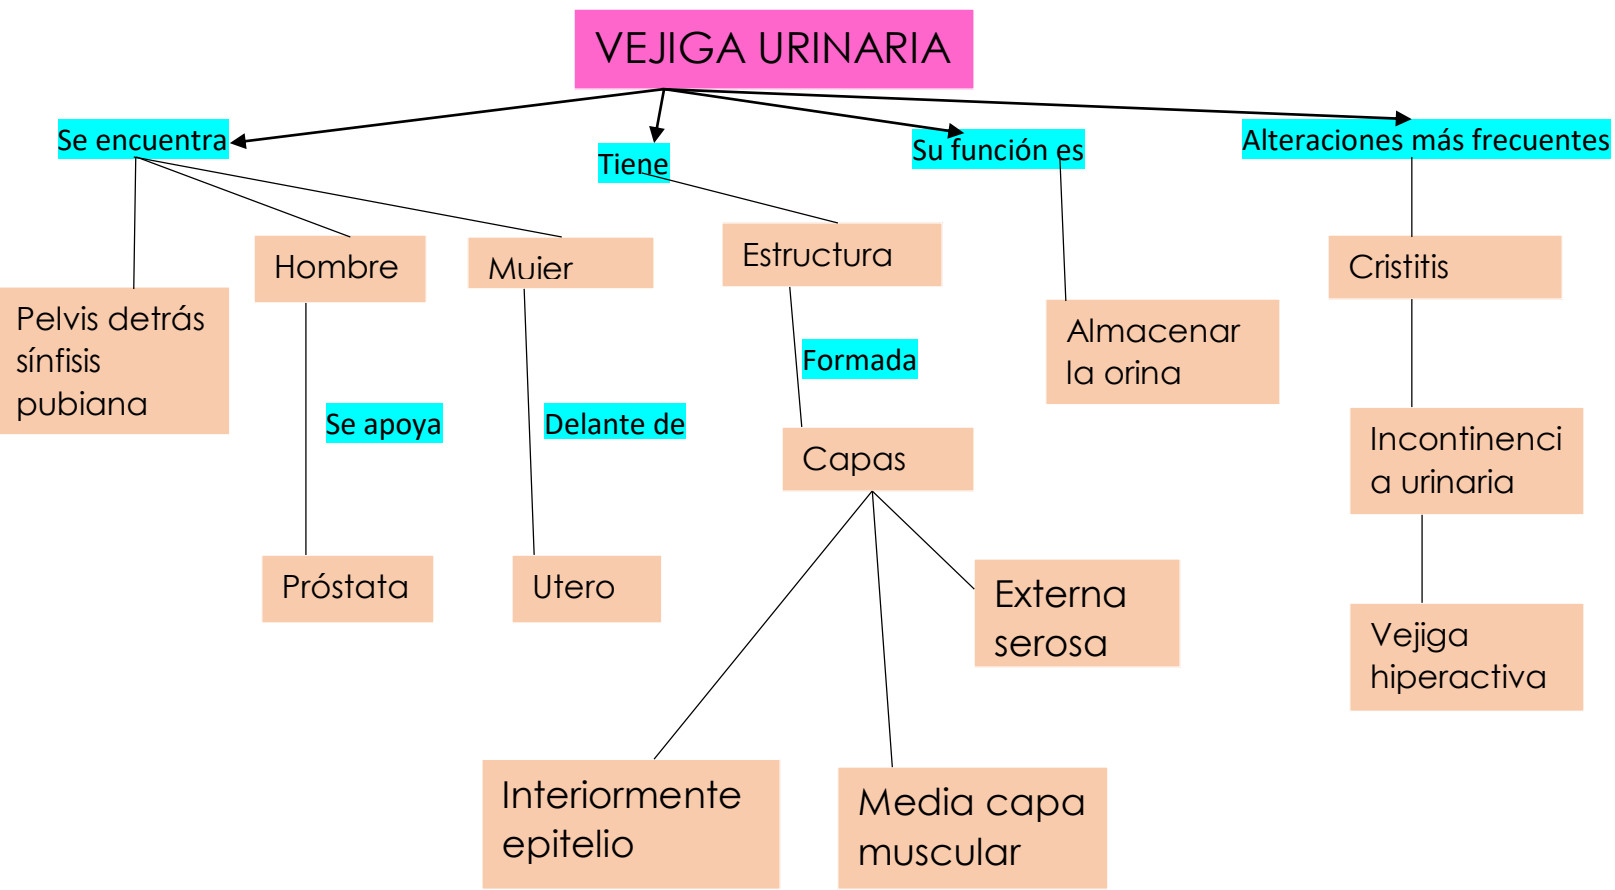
VEJIGA URINARIA

Se encuentra

Tiene

Su función es

Alteraciones más frecuentes

Hombre

Mujer

Estructura

Cristitis

Pelvis detrás sínfisis pubiana

Se apoya

Delante de

Formada

Almacenar la orina

Incontinencia urinaria

Capas

Próstata

Utero

Externa serosa

Vejiga hiperactiva

Interiormente epitelio

Media capa muscular